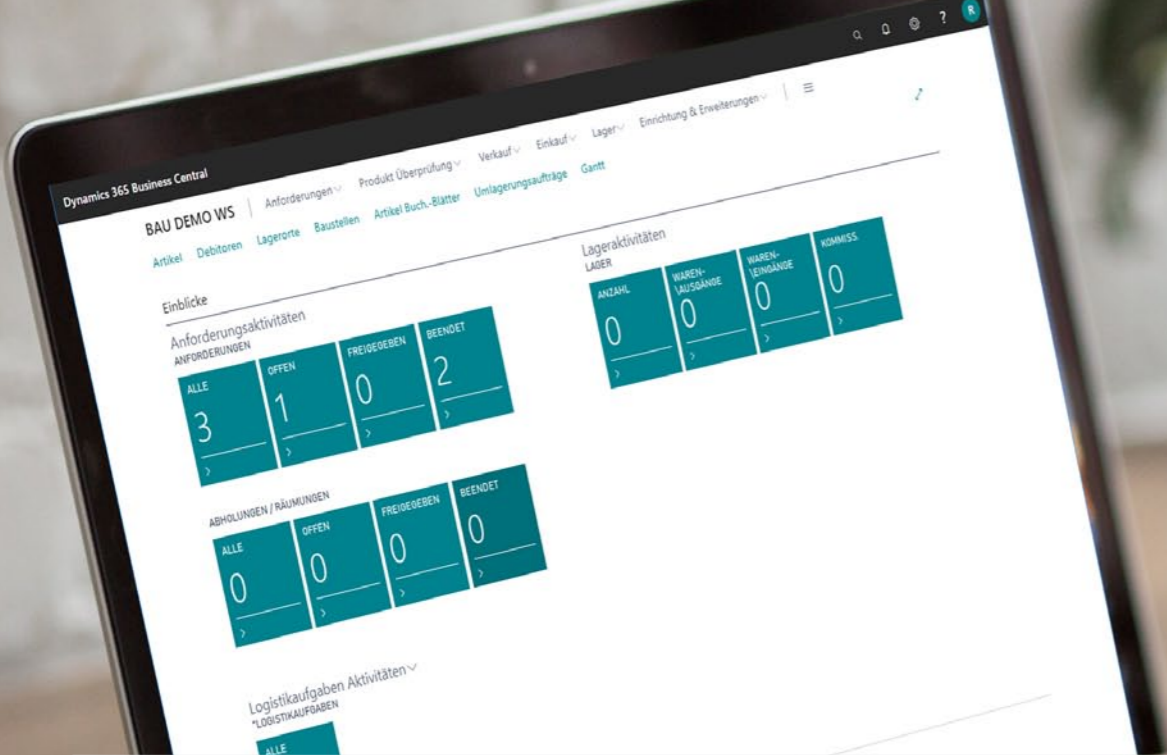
Dynamics 365 Business Central

R

BAU DEMO WS | Anforderungen Produkt Überprüfung Verkauf Einkauf Lager Einrichtung & Erweiterungen | ≡

Artikel Debitoren Lagerorte Baustellen Artikel Buch.-Blätter Umlagerungsaufträge Gantt

Einblicke

Anforderungsaktivitäten
ANFORDERUNGEN

ALLE 3 >
OFFEN 1 >
FREIGEGEBEN 0 >
BEENDET 2 >

ABHOLUNGEN / RÄUMUNGEN

ALLE 0 >
OFFEN 0 >
FREIGEGEBEN 0 >
BEENDET 0 >

Lageraktivitäten
LAGER

ANZAHL 0 >
WAREN-\AUSGÄNGE 0 >
WAREN-\EINGÄNGE 0 >
KOMMISS. 0 >

Logistikaufgaben Aktivitäten
*LOGISTIKAUFGABEN

ALLE